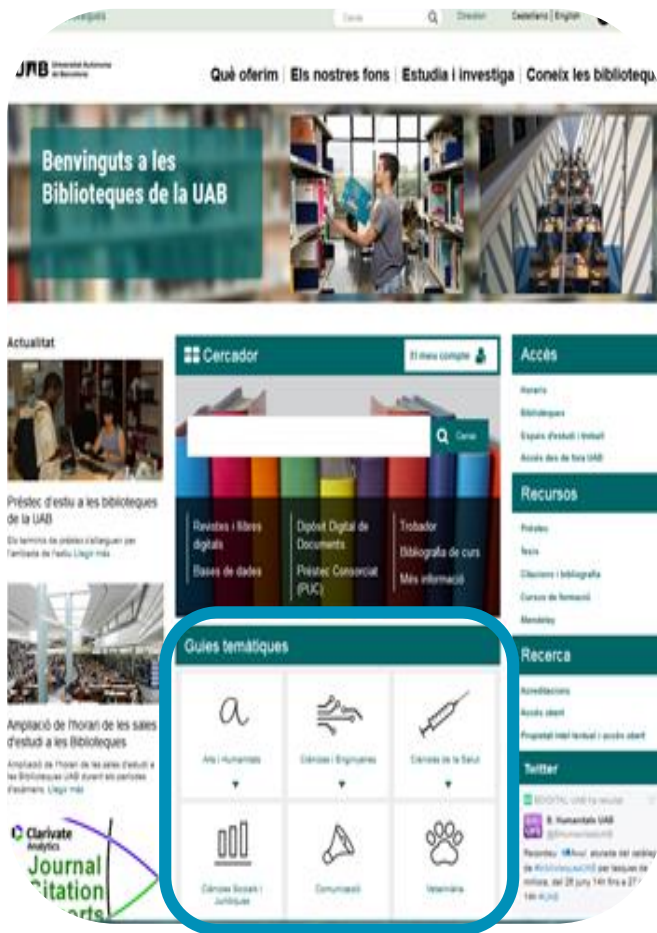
Cerca | Directori | Castellano | English

UAB Universitat Autònoma de Barcelona

Què oferim | Els nostres fons | Estudia i investiga | Coneix les bibliotequ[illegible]

Benvinguts a les Biblioteques de la UAB

Actualitat

Préstec d'estiu a les biblioteques de la UAB

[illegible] Llegir més

Ampliació de l'horari de les sales d'estudi a les Biblioteques

Ampliació de l'horari de les sales d'estudi a les Biblioteques UAB durant els períodes d'exàmens. Llegir més

Clarivate Analytics
Journal Citation Reports

Cercador

El meu compte

Cerca

Revistes i llibres digitals
Bases de dades
Dipòsit Digital de Documents
Préstec Consorciat (PUC)
Trobador
Bibliografia de curs
Més informació

Guies temàtiques

Arts i Humanitats
Ciències i Enginyeries
Ciències de la Salut
Ciències Socials i Jurídiques
Comunicació
Veterinària

Accés

Horaris
Biblioteques
Espais d'estudi i treball
Accés des de fora UAB

Recursos

Préstec
Tesis
Citacions i bibliografia
Cursos de formació
Mendeley

Recerca

Acreditacions
Accés obert
Propietat intel·lectual i accés obert

Twitter

B. Humanitats UAB
@HumanitatsUAB
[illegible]